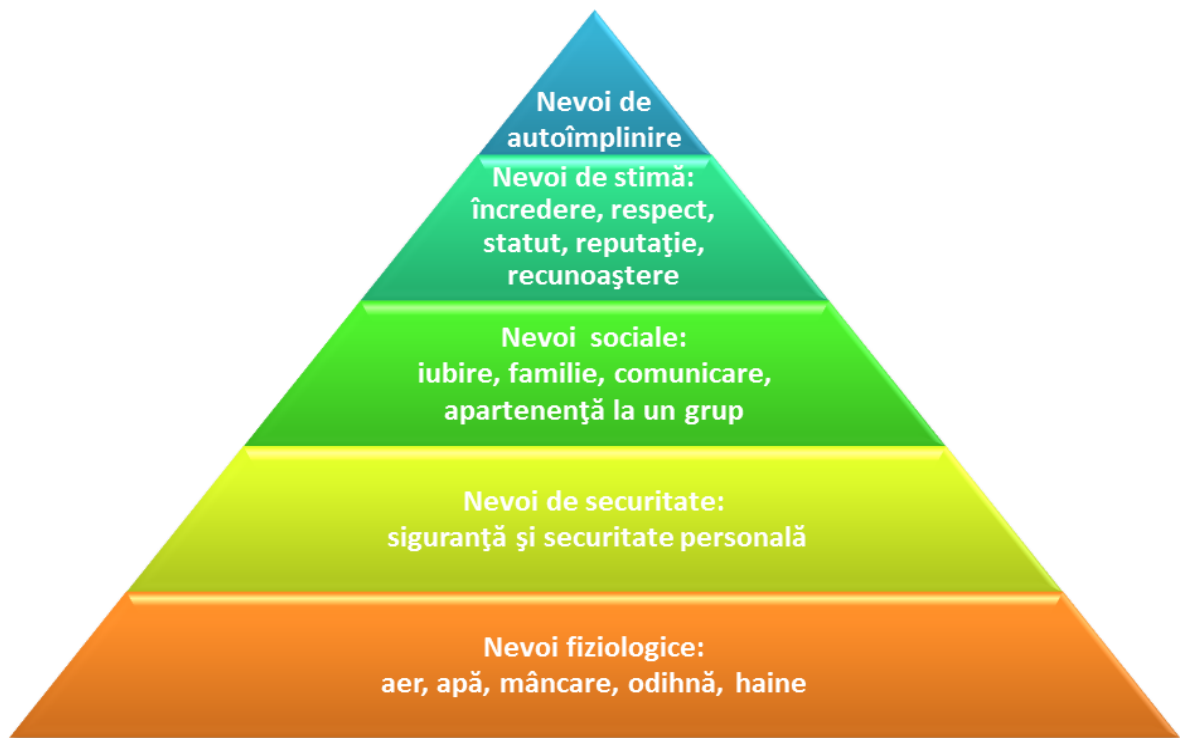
Nevoi de autoîmplinire

Nevoi de stimă: încredere, respect, statut, reputaţie, recunoaştere

Nevoi sociale: iubire, familie, comunicare, apartenenţă la un grup

Nevoi de securitate: siguranţă şi securitate personală

Nevoi fiziologice: aer, apă, mâncare, odihnă, haine